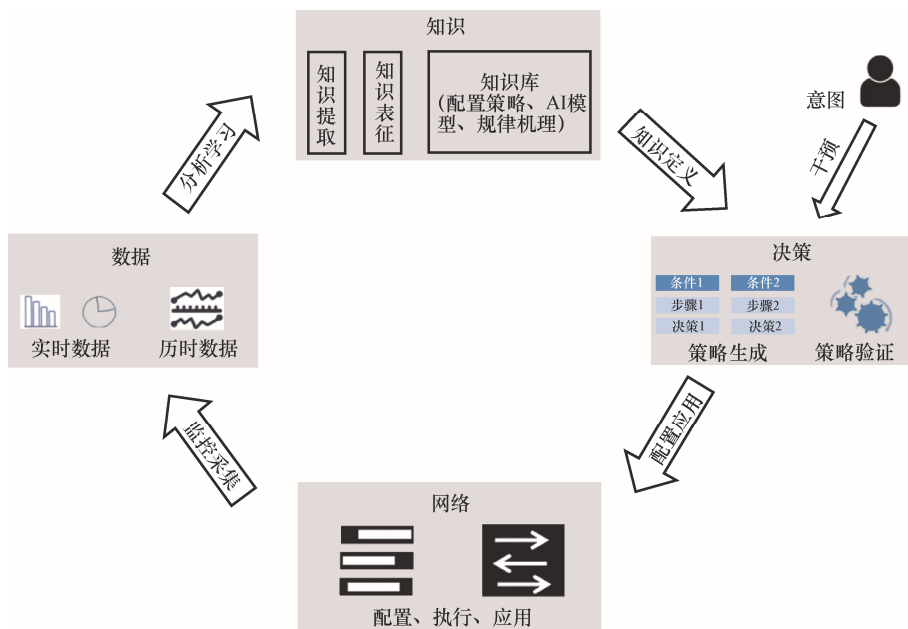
知识

知识提取

知识表征

知识库
(配置策略、AI模型、规律机理)

意图

分析学习

知识定义

干预

数据

实时数据

历时数据

决策

条件1
步骤1
决策1

条件2
步骤2
决策2

策略生成

策略验证

监控采集

配置应用

网络

配置、执行、应用